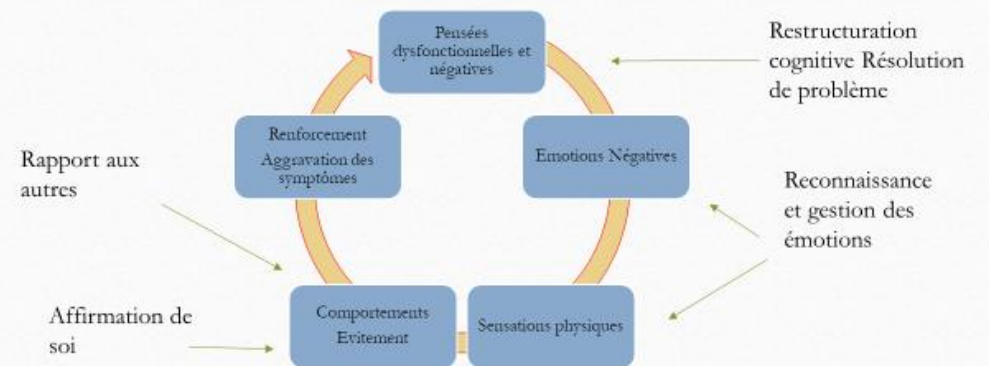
Pensées dysfonctionnelles et négatives

Restructuration cognitive Résolution de problème

Renforcement Aggravation des symptômes

Emotions Négatives

Rapport aux autres

Reconnaissance et gestion des émotions

Comportements Evitement

Sensations physiques

Affirmation de soi